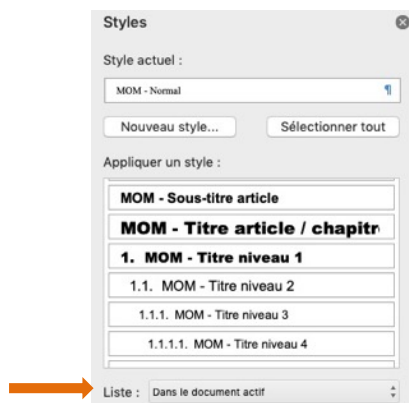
Styles

Style actuel :

MOM - Normal ¶

Nouveau style...

Sélectionner tout

Appliquer un style :

MOM - Sous-titre article

MOM - Titre article / chapitr

1. MOM - Titre niveau 1

1.1. MOM - Titre niveau 2

1.1.1. MOM - Titre niveau 3

1.1.1.1. MOM - Titre niveau 4

Liste : Dans le document actif